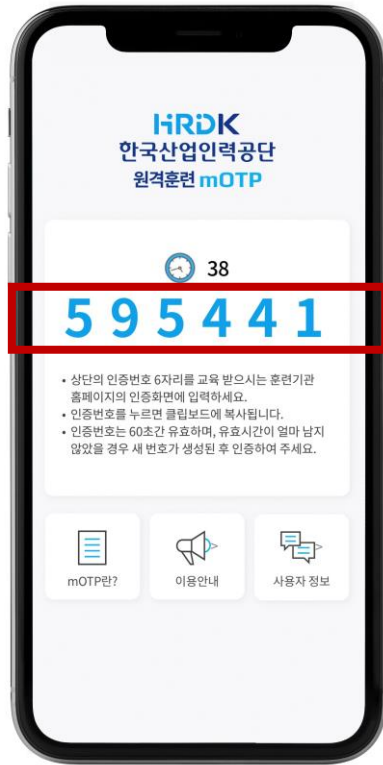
HRDK
한국산업인력공단
원격훈련 mOTP

38

5 9 5 4 4 1

• 상단의 인증번호 6자리를 교육 받으시는 훈련기관 홈페이지의 인증화면에 입력하세요.
• 인증번호를 누르면 클립보드에 복사됩니다.
• 인증번호는 60초간 유효하며, 유효시간이 얼마 남지 않았을 경우 새 번호가 생성된 후 인증하여 주세요.

mOTP란?

이용안내

사용자 정보